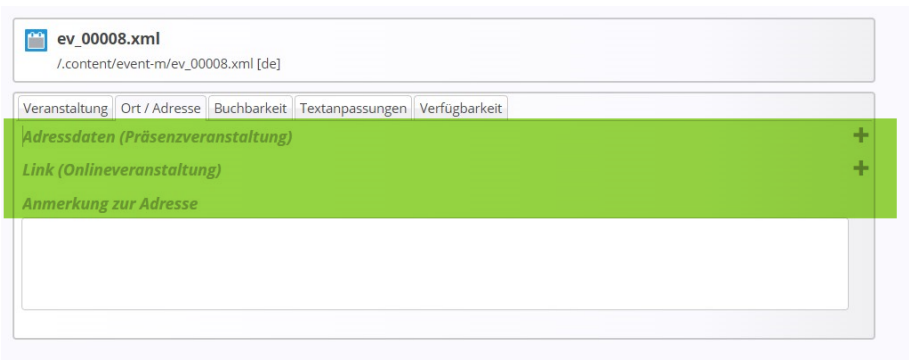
ev_00008.xml
/.content/event-m/ev_00008.xml [de]

Veranstaltung | Ort / Adresse | Buchbarkeit | Textanpassungen | Verfügbarkeit

Adressdaten (Präsenzveranstaltung) +

Link (Onlineveranstaltung) +

Anmerkung zur Adresse